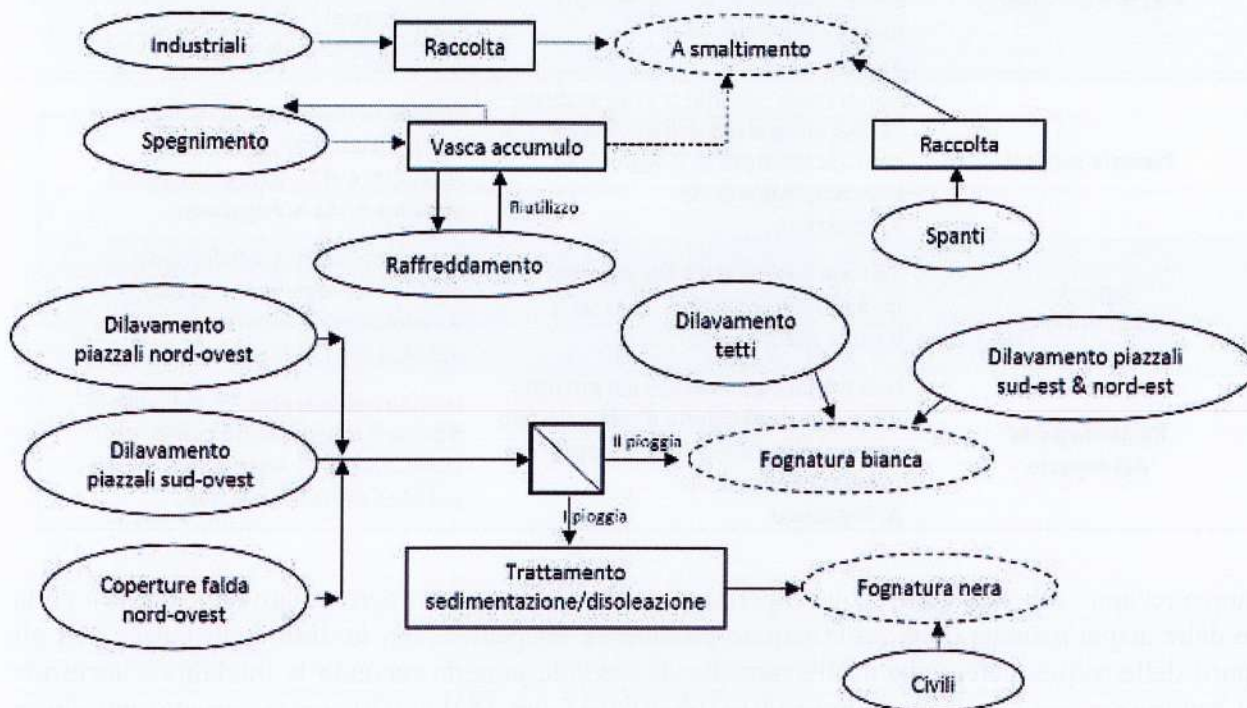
Industriali

Raccolta

A smaltimento

Spegnimento

Vasca accumulo

Raccolta

Riutilizzo

Spanti

Raffreddamento

Dilavamento piazzali nord-ovest

Dilavamento tetti

Dilavamento piazzali sud-est & nord-est

Dilavamento piazzali sud-ovest

II pioggia

Fognatura bianca

I pioggia

Coperture falda nord-ovest

Trattamento sedimentazione/disoleazione

Fognatura nera

Civili